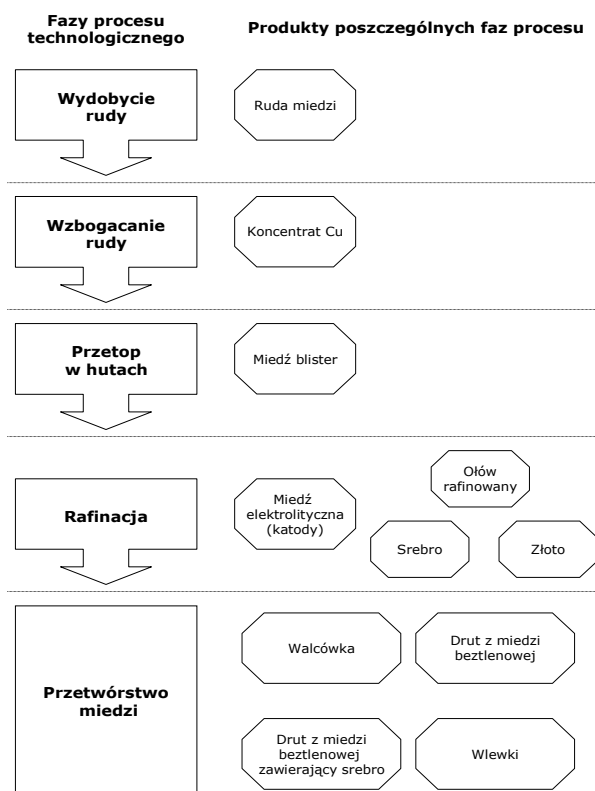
Fazy procesu technologicznego

Produkty poszczególnych faz procesu

Wydobycie rudy

Ruda miedzi

Wzbogacanie rudy

Koncentrat Cu

Przetop w hutach

Miedź blister

Rafinacja

Miedź elektrolityczna (katody)

Ołów rafinowany

Srebro

Złoto

Przetwórstwo miedzi

Walcówka

Drut z miedzi beztlenowej

Drut z miedzi beztlenowej zawierający srebro

Wlewki